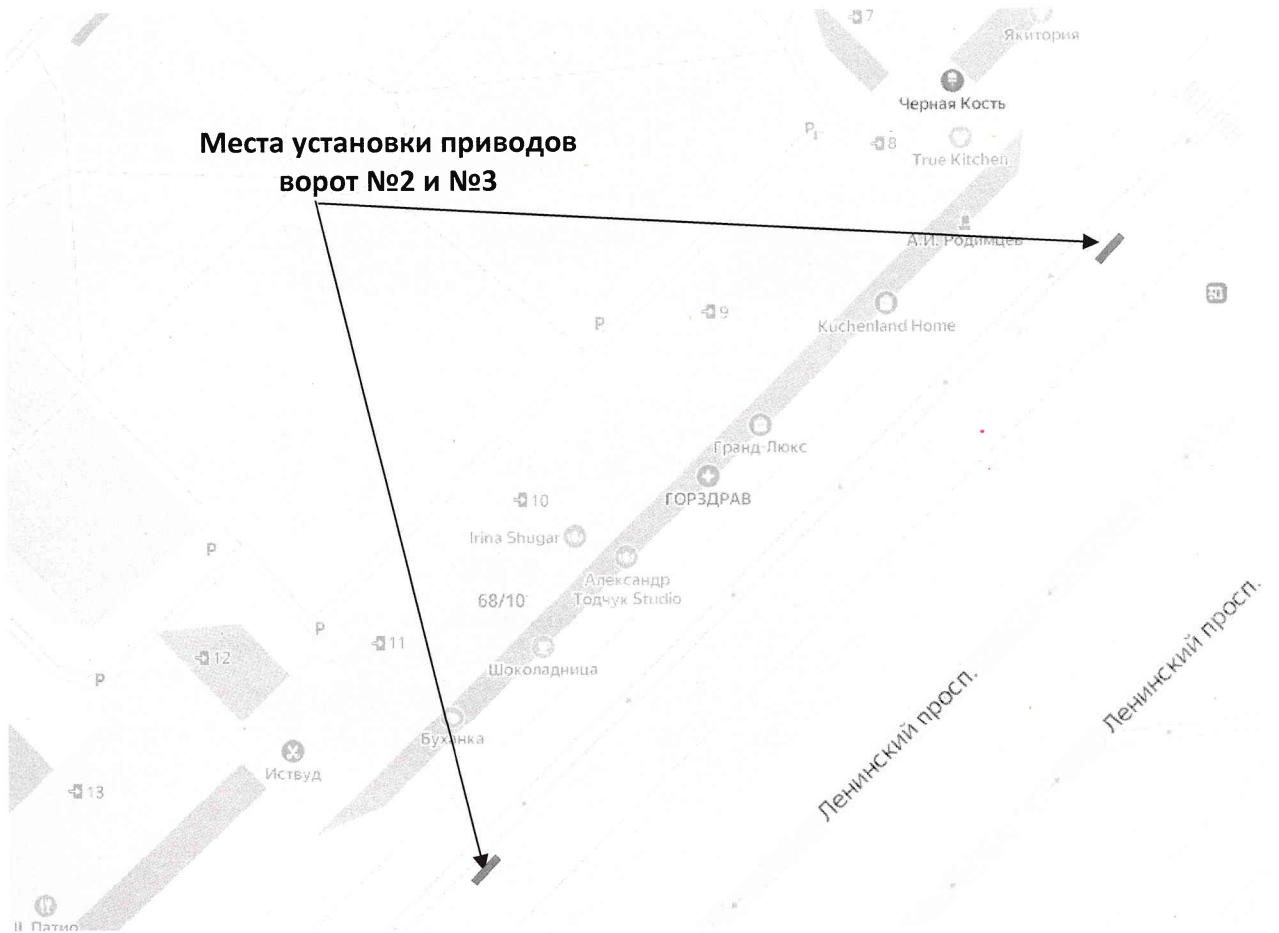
7
Якитория
Черная Кость
Места установки приводов ворот №2 и №3
P
8
True Kitchen
А.И. Родимцев
P
9
Kuchenland Home
Гранд-Люкс
ГОРЗДРАВ
10
Irina Shugar
Александр Тодчук Studio
68/10
P
P
11
12
P
Шоколадница
Буханка
Иствуд
13
Ленинский просп.
Ленинский просп.
Il Патио